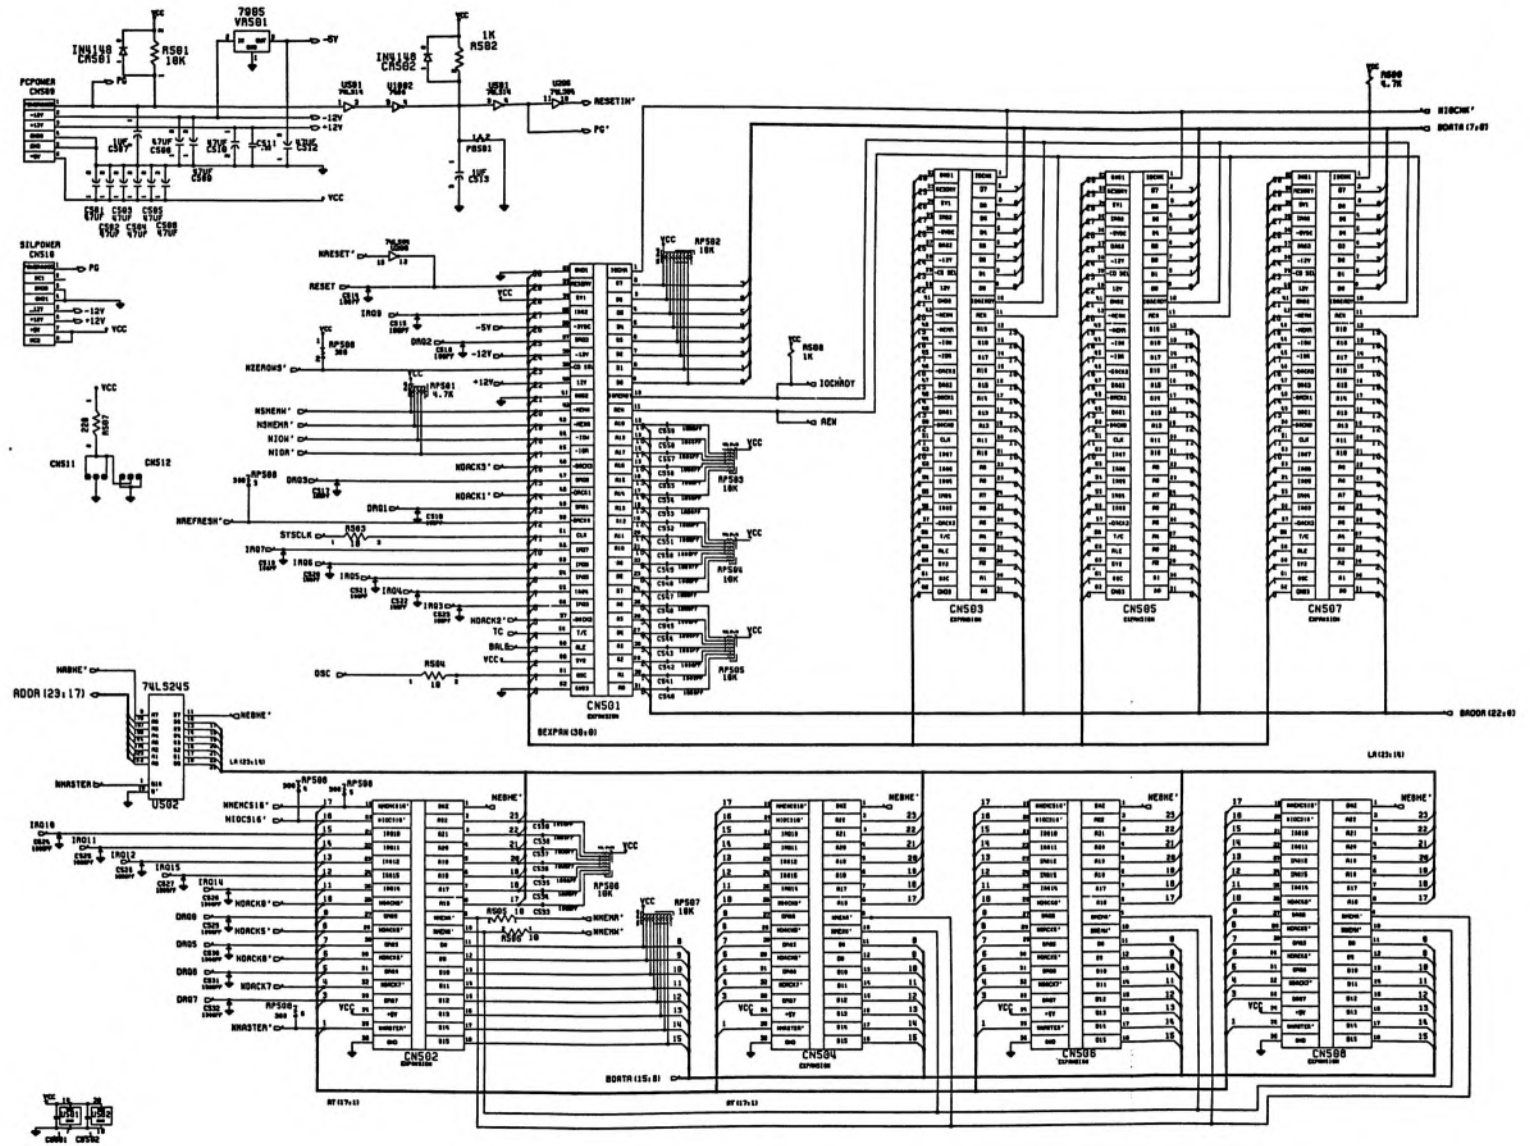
VCC
7805
VR501
-5V
IN4148
CR501
R501
10K
PCPOWER
CN509
PG
U501
74LS14
U1002
7406
U501
74LS14
U200
74LS04
RESETIN*
-12V
+12V
PG*
1UF
C507
47UF
C508
47UF
C510
C511
47UF
C512
47UF
C509
VCC
C501
47UF
C503
47UF
C505
47UF
C502
47UF
C504
47UF
C506
47UF
IN4148
CR502
1K
R502
1A
F0501
1UF
C513
VCC
R500
4.7K
NIOCHK*
BDATA(7:0)
SILPOWER
CN510
PG
-12V
+12V
VCC
NRESET*
RESET
C514
IRQ9
C515
DRQ2
C516
-5V
-12V
+12V
VCC
RP502
10K
RP500
300
NZEROWS*
RP501
4.7K
VCC
R508
1K
IOCHRDY
AEN
VCC
R507
220
CN511
CN512
NSMEMW*
NSMEMR*
NIOW*
NIOR*
RP500
300
DRQ3
C517
NDACK3*
NDACK1*
DRQ1
C518
NREFRESH*
SYSCLK
R503
10
IRQ7
C519
IRQ6
C520
IRQ5
C521
IRQ4
C522
IRQ3
C523
NDACK2*
TC
BALE
VCC
OSC
R504
10
RP503
10K
VCC
RP504
10K
VCC
RP505
10K
CN501
EXPANSION
BEXPAN(38:0)
CN503
EXPANSION
CN505
EXPANSION
CN507
EXPANSION
BADDR(22:0)
LA(23:19)
NRBHE*
ADDR(23:17)
74LS245
NEBHE*
LA(23:19)
NMASTER
U502
NMEMCS16*
NIOCS16*
RP500
300
RP500
IRQ10
C524
IRQ11
C525
IRQ12
C526
IRQ15
C527
IRQ14
C528
NDACK0*
DRQ0
C529
NDACK5*
DRQ5
C530
NDACK6*
DRQ6
C531
NDACK7*
DRQ7
C532
RP500
300
VCC
NMASTER*
NEBHE*
RP506
10K
VCC
R501
R500
10
NMEMR*
NMEMW*
RP507
10K
VCC
CN502
EXPANSION
BDATA(15:8)
CN504
EXPANSION
NEBHE*
CN506
EXPANSION
NEBHE*
CN508
EXPANSION
NEBHE*
VCC
VCC
VCC
RT(17:1)
RT(17:1)
VCC
CR501
CR502